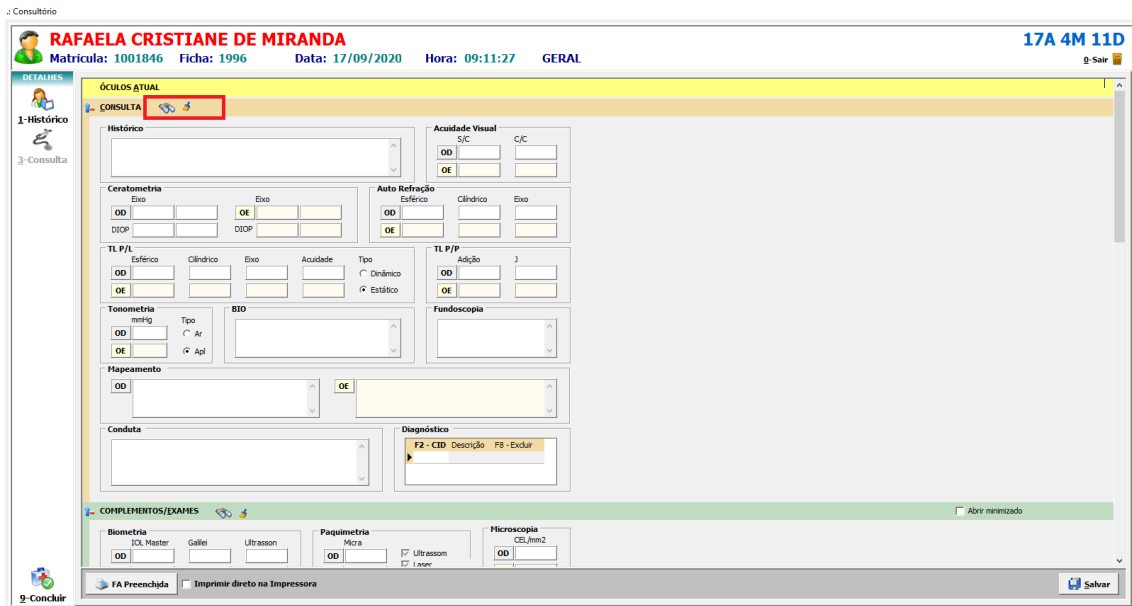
.: Consultório

RAFAELA CRISTIANE DE MIRANDA
Matrícula: 1001846 Ficha: 1996 Data: 17/09/2020 Hora: 09:11:27 GERAL

17A 4M 11D
0-Sair

DETALHES
1-Histórico
3-Consulta
9-Concluir

ÓCULOS ATUAL

CONSULTA

Histórico

Acuidade Visual
S/C C/C
OD
OE

Ceratometria
Eixo Eixo
OD OE
DIOP DIOP

Auto Refração
Esférico Cilíndrico Eixo
OD
OE

TL P/L
Esférico Cilíndrico Eixo Acuidade Tipo
OD Dinâmico
OE Estático

TL P/P
Adição J
OD
OE

Tonometria
mmHg Tipo
OD Ar
OE Apl

BIO

Fundoscopia

Mapeamento
OD OE

Conduta

Diagnóstico
| F2 - CID | Descrição | F8 - Excluir |
|---|---|---|
| | | |

COMPLEMENTOS/EXAMES

Abrir minimizado

Biometria
IOL Master Galilei Ultrasson
OD

Paquimetria
Micra
OD
Ultrassom
Laser

Microscopia
CEL/mm2
OD

FA Preenchida
Imprimir direto na Impressora
Salvar